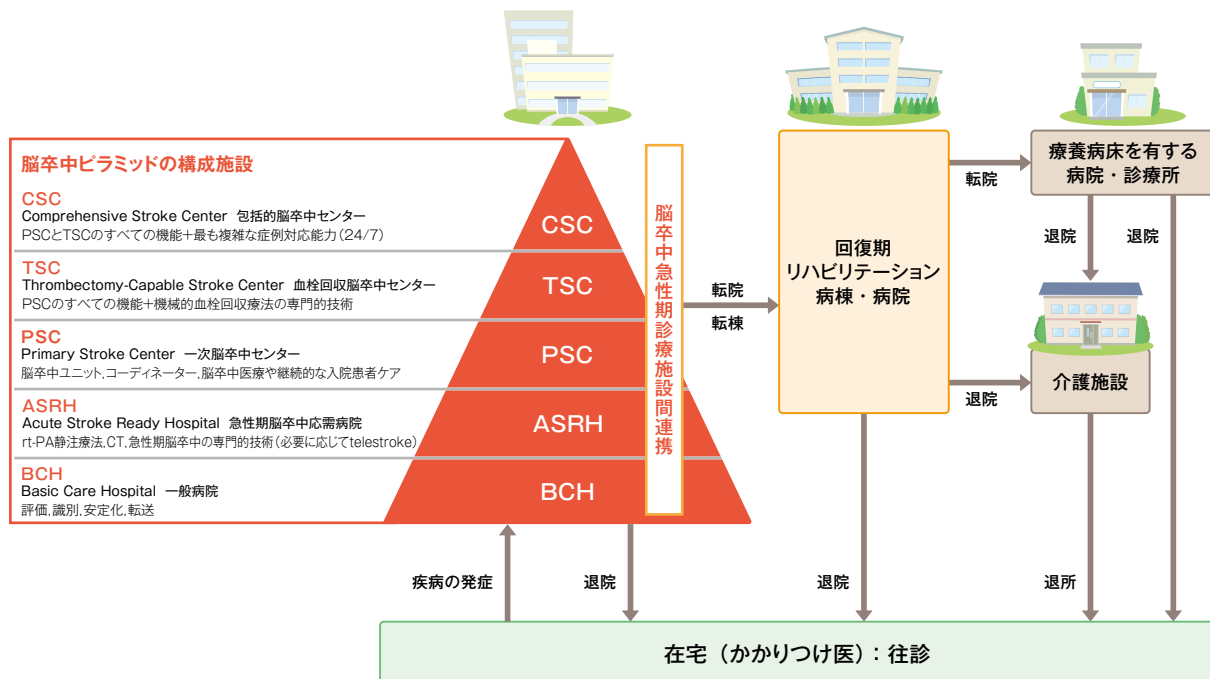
脳卒中ピラミッドの構成施設

CSC
Comprehensive Stroke Center 包括的脳卒中センター
PSCとTSCのすべての機能+最も複雑な症例対応能力(24/7)

TSC
Thrombectomy-Capable Stroke Center 血栓回収脳卒中センター
PSCのすべての機能+機械的血栓回収療法の専門的技術

PSC
Primary Stroke Center 一次脳卒中センター
脳卒中ユニット,コーディネーター,脳卒中医療や継続的な入院患者ケア

ASRH
Acute Stroke Ready Hospital 急性期脳卒中応需病院
rt-PA静注療法,CT,急性期脳卒中の専門的技術(必要に応じてtelestroke)

BCH
Basic Care Hospital 一般病院
評価,識別,安定化,転送

CSC
TSC
PSC
ASRH
BCH

脳卒中急性期診療施設間連携

転院
転棟

回復期
リハビリテーション
病棟・病院

転院

療養病床を有する
病院・診療所

退院
退院

退院

介護施設

疾病の発症
退院
退院
退所

在宅(かかりつけ医):往診